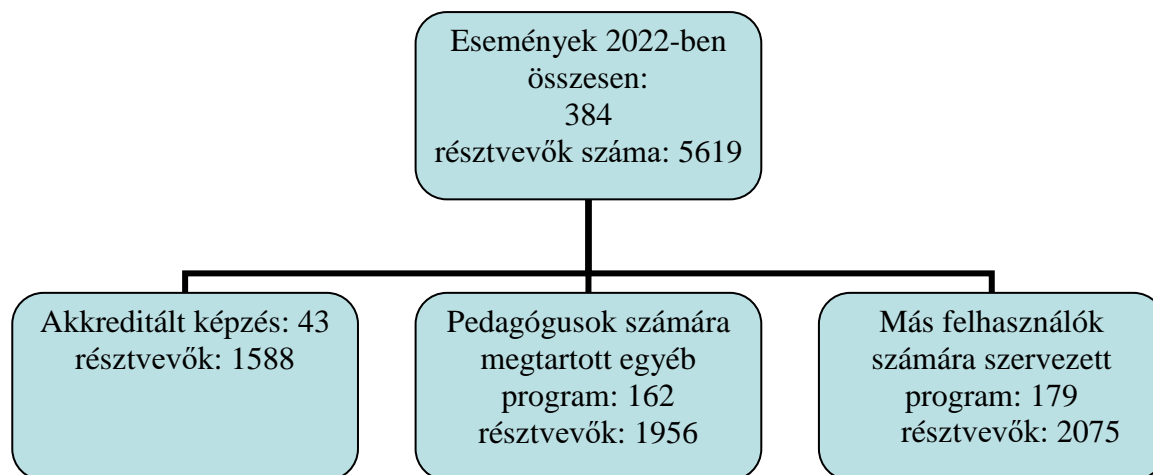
Események 2022-ben összesen:
384
résztvevők száma: 5619

Akkreditált képzés: 43
résztvevők: 1588

Pedagógusok számára megtartott egyéb program: 162
résztvevők: 1956

Más felhasználók számára szervezett program: 179
résztvevők: 2075